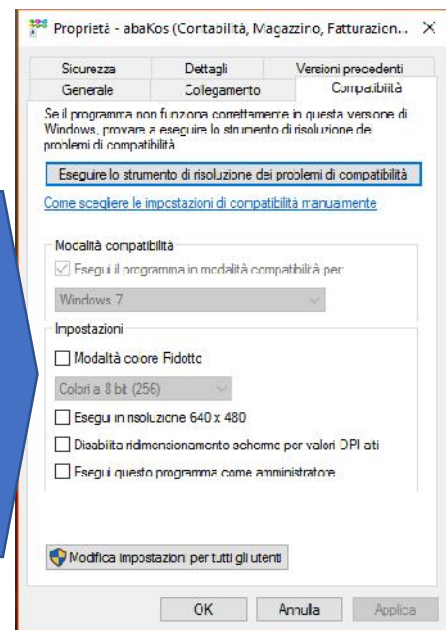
Proprietà - abaKos (Contabilità, Magazzino, Fatturazion... ×

Sicurezza | Dettagli | Versioni precedenti
Generale | Collegamento | Compatibilità

Se il programma non funziona correttamente in questa versione di Windows, provare a eseguire lo strumento di risoluzione dei problemi di compatibilità.

Eseguire lo strumento di risoluzione dei problemi di compatibilità

Come scegliere le impostazioni di compatibilità manualmente

Modalità compatibilità

Esegui il programma in modalità compatibilità per:

Windows 7

Impostazioni

Modalità colore ridotto

Colori a 8 bit (256)

Esegui in risoluzione 640 x 480

Disabilita ridimensionamento schermo per valori DPI alti

Esegui questo programma come amministratore

Modifica impostazioni per tutti gli utenti

OK | Annulla | Applica